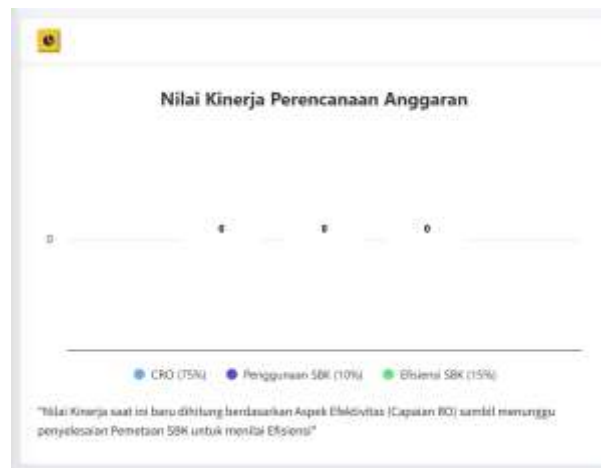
Nilai Kinerja Perencanaan Anggaran

0

0 0 0

CRO (75%) Penggunaan SBK (10%) Efisiensi SBK (15%)

"Nilai Kinerja saat ini baru dihitung berdasarkan Aspek Efektivitas (Capaian RO) sambil menunggu penyelesaian Pemetaan SBK untuk menilai Efisiensi"